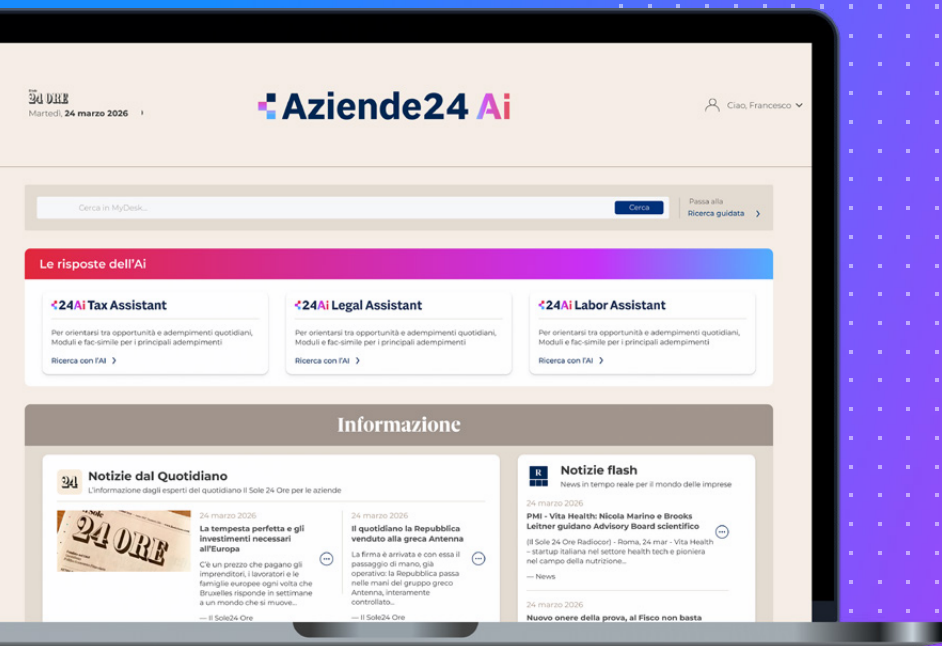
24 ORE
Martedì, 24 marzo 2026

Aziende24 Ai

Ciao, Francesco

Cerca in MyDesk...
Cerca
Passa alla
Ricerca guidata

Le risposte dell'Ai

24Ai Tax Assistant
Per orientarsi tra opportunità e adempimenti quotidiani, Moduli e fac-simile per i principali adempimenti
Ricerca con l'AI

24Ai Legal Assistant
Per orientarsi tra opportunità e adempimenti quotidiani, Moduli e fac-simile per i principali adempimenti
Ricerca con l'AI

24Ai Labor Assistant
Per orientarsi tra opportunità e adempimenti quotidiani, Moduli e fac-simile per i principali adempimenti
Ricerca con l'AI

Informazione

Notizie dal Quotidiano
L'informazione dagli esperti del quotidiano Il Sole 24 Ore per le aziende

24 ORE

24 marzo 2026
La tempesta perfetta e gli investimenti necessari all'Europa
C'è un prezzo che pagano gli imprenditori, i lavoratori e le famiglie europee ogni volta che Bruxelles risponde in settimane a un mondo che si muove...
— Il Sole24 Ore

24 marzo 2026
Il quotidiano la Repubblica venduto alla greca Antenna
La firma è arrivata e con essa il passaggio di mano, già operativo: la Repubblica passa nelle mani del gruppo greco Antenna, interamente controllato...
— Il Sole24 Ore

Notizie flash
News in tempo reale per il mondo delle imprese

24 marzo 2026
PMI - Vita Health: Nicola Marino e Brooks Leitner guidano Advisory Board scientifico
(Il Sole 24 Ore Radiocor) - Roma, 24 mar - Vita Health – startup italiana nel settore health tech e pioniera nel campo della nutrizione...
— News

24 marzo 2026
Nuovo onere della prova, al Fisco non basta